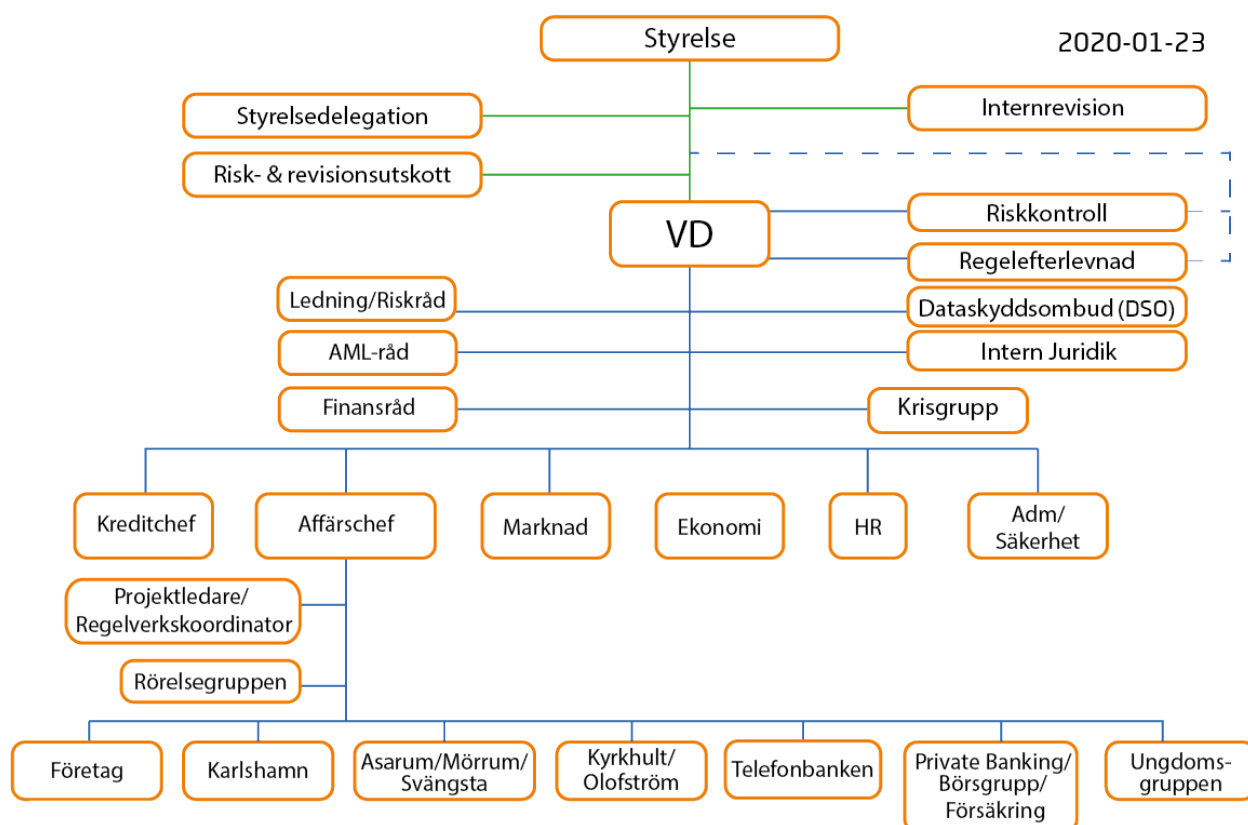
Styrelse

2020-01-23

Styrelsedelegation

Internrevision

Risk- & revisionsutskott

VD

Riskkontroll

Regelefterlevnad

Ledning/Riskråd

Dataskyddsombud (DSO)

AML-råd

Intern Juridik

Finansråd

Krisgrupp

Kreditchef

Affärschef

Marknad

Ekonomi

HR

Adm/ Säkerhet

Projektledare/ Regelverkskoordinator

Rörelsegruppen

Företag

Karlshamn

Asarum/Mörrum/ Svängsta

Kyrkhult/ Olofström

Telefonbanken

Private Banking/ Börsgrupp/ Försäkring

Ungdomsgruppen